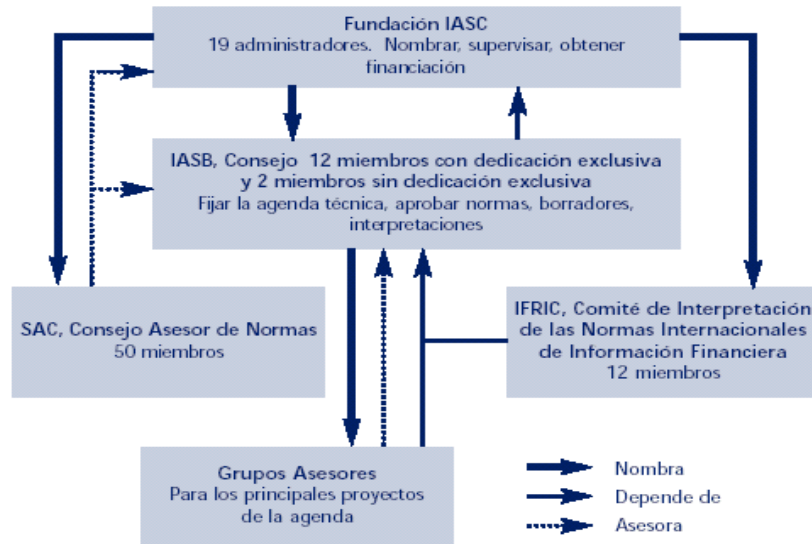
Fundación IASC
19 administradores. Nombrar, supervisar, obtener financiación

IASB, Consejo 12 miembros con dedicación exclusiva y 2 miembros sin dedicación exclusiva
Fijar la agenda técnica, aprobar normas, borradores, interpretaciones

SAC, Consejo Asesor de Normas
50 miembros

IFRIC, Comité de Interpretación de las Normas Internacionales de Información Financiera
12 miembros

Grupos Asesores
Para los principales proyectos de la agenda

Nombra
Depende de
Asesora